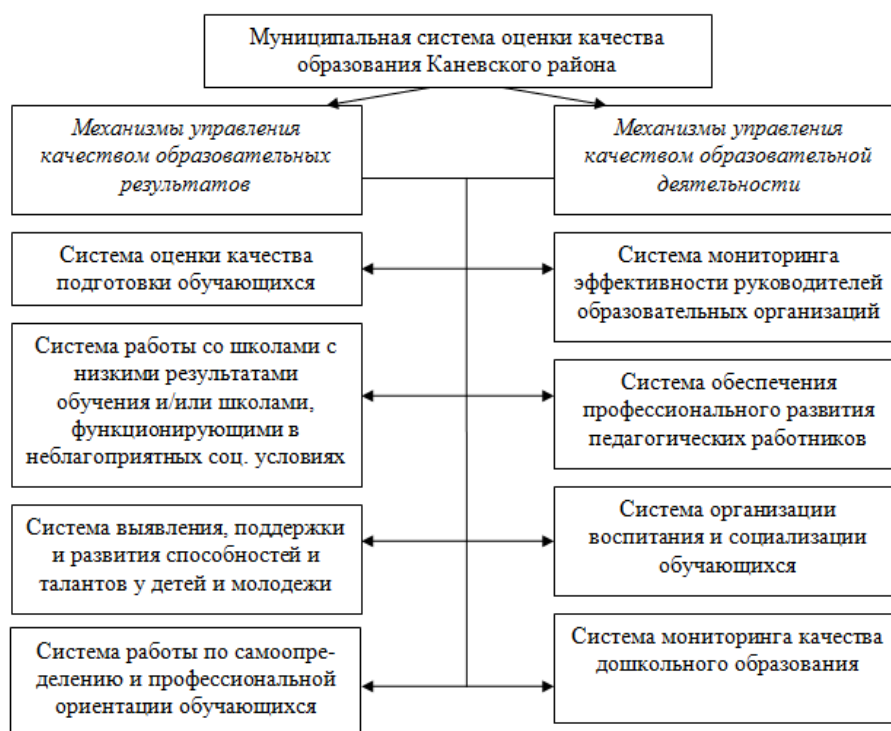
Муниципальная система оценки качества образования Каневского района

Механизмы управления качеством образовательных результатов

Механизмы управления качеством образовательной деятельности

Система оценки качества подготовки обучающихся

Система мониторинга эффективности руководителей образовательных организаций

Система работы со школами с низкими результатами обучения и/или школами, функционирующими в неблагоприятных соц. условиях

Система обеспечения профессионального развития педагогических работников

Система выявления, поддержки и развития способностей и талантов у детей и молодежи

Система организации воспитания и социализации обучающихся

Система работы по самоопределению и профессиональной ориентации обучающихся

Система мониторинга качества дошкольного образования